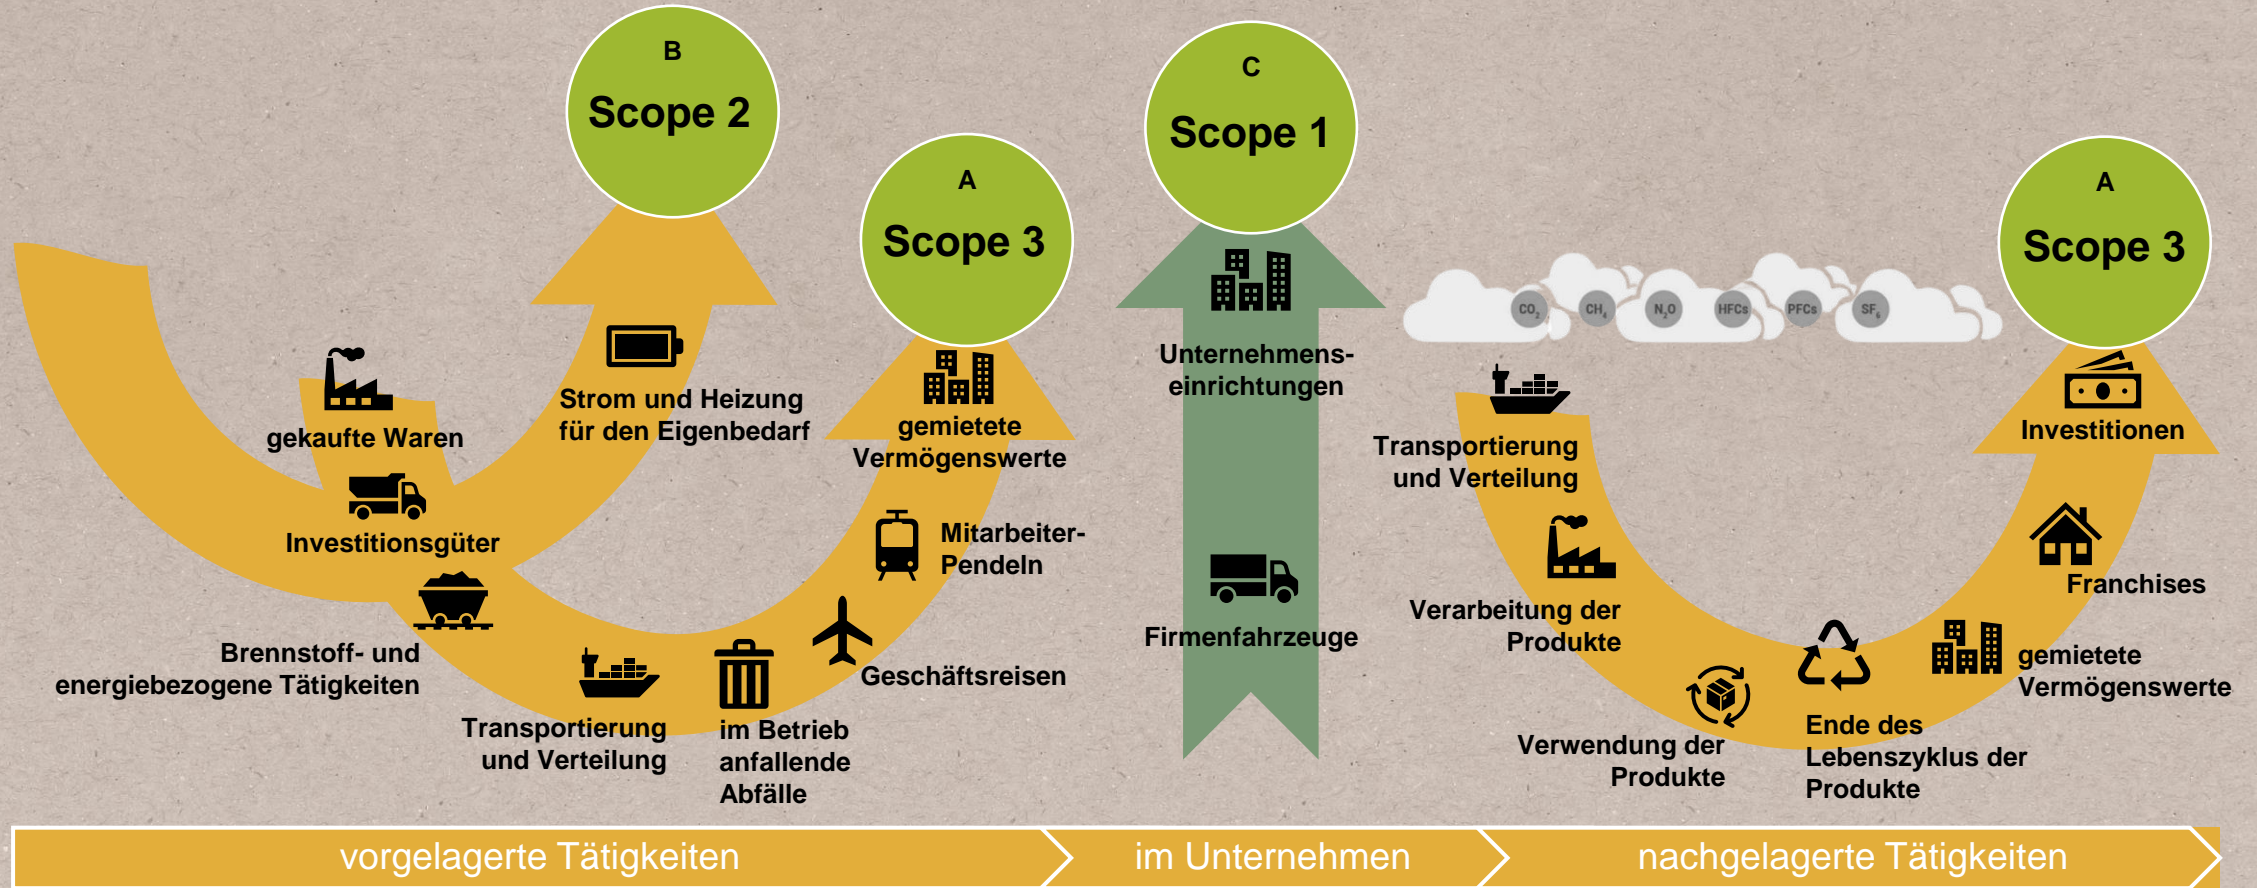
B
Scope 2

A
Scope 3

C
Scope 1

A
Scope 3

$CO_2$ $CH_4$ $N_2O$ HFCs PFCs $SF_6$

gekaufte Waren

Strom und Heizung für den Eigenbedarf

gemietete Vermögenswerte

Investitionsgüter

Mitarbeiter-Pendeln

Brennstoff- und energiebezogene Tätigkeiten

Transportierung und Verteilung

im Betrieb anfallende Abfälle

Geschäftsreisen

Unternehmens-einrichtungen

Firmenfahrzeuge

Transportierung und Verteilung

Investitionen

Verarbeitung der Produkte

Franchises

gemietete Vermögenswerte

Verwendung der Produkte

Ende des Lebenszyklus der Produkte

vorgelagerte Tätigkeiten

im Unternehmen

nachgelagerte Tätigkeiten